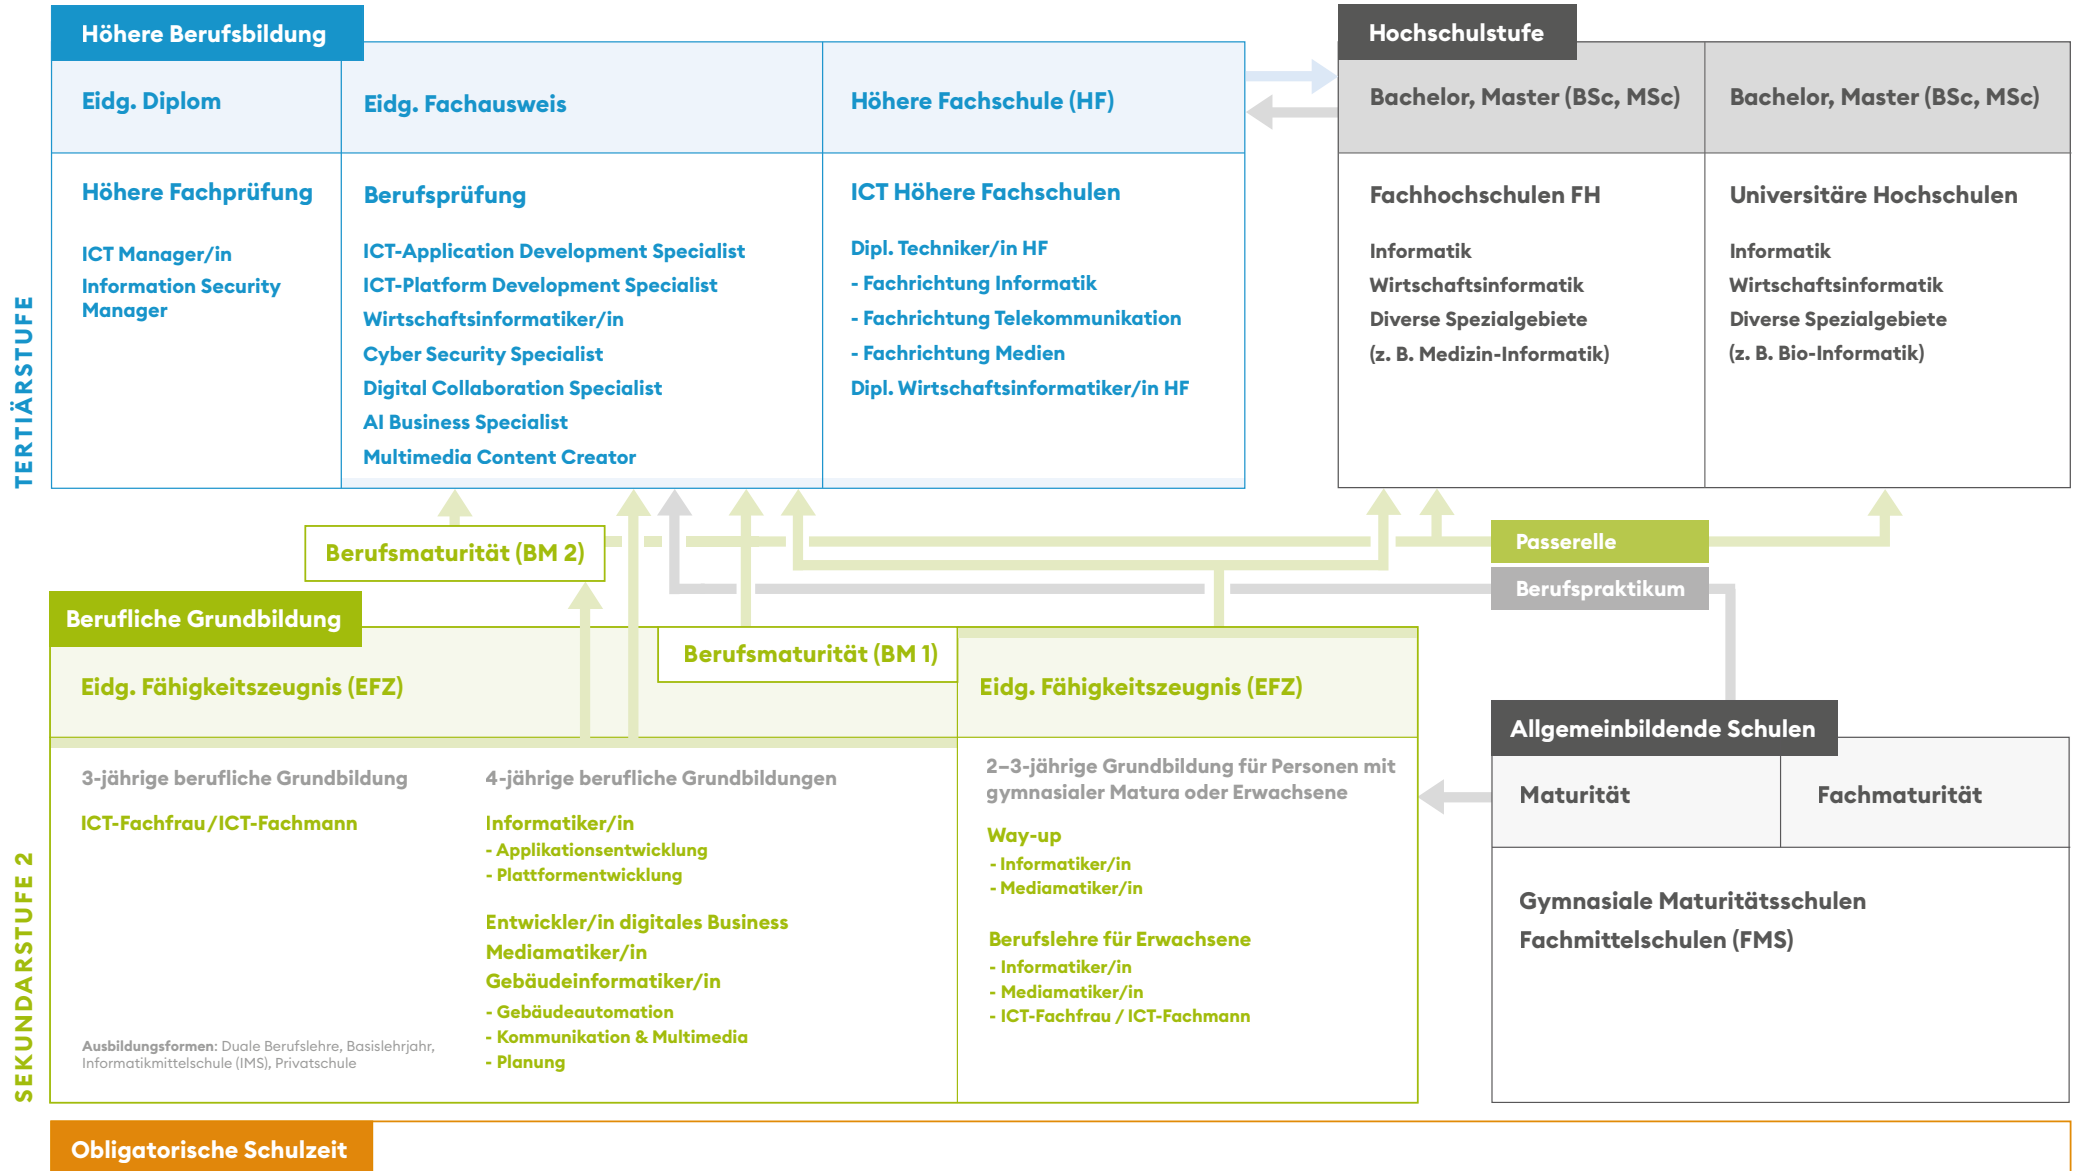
TERTIÄRSTUFE

Höhere Berufsbildung

Eidg. Diplom

Eidg. Fachausweis

Höhere Fachschule (HF)

Höhere Fachprüfung

ICT Manager/in
Information Security Manager

Berufsprüfung

ICT-Application Development Specialist
ICT-Platform Development Specialist
Wirtschaftsinformatiker/in
Cyber Security Specialist
Digital Collaboration Specialist
AI Business Specialist
Multimedia Content Creator

ICT Höhere Fachschulen

Dipl. Techniker/in HF
- Fachrichtung Informatik
- Fachrichtung Telekommunikation
- Fachrichtung Medien
Dipl. Wirtschaftsinformatiker/in HF

Hochschulstufe

Bachelor, Master (BSc, MSc)

Bachelor, Master (BSc, MSc)

Fachhochschulen FH

Informatik
Wirtschaftsinformatik
Diverse Spezialgebiete
(z. B. Medizin-Informatik)

Universitäre Hochschulen

Informatik
Wirtschaftsinformatik
Diverse Spezialgebiete
(z. B. Bio-Informatik)

Berufsmaturität (BM 2)

Passerelle

Berufspraktikum

SEKUNDARSTUFE 2

Berufliche Grundbildung

Berufsmaturität (BM 1)

Eidg. Fähigkeitszeugnis (EFZ)

Eidg. Fähigkeitszeugnis (EFZ)

3-jährige berufliche Grundbildung

ICT-Fachfrau/ICT-Fachmann

4-jährige berufliche Grundbildungen

Informatiker/in
- Applikationsentwicklung
- Plattformentwicklung

Entwickler/in digitales Business
Mediamatiker/in
Gebäudeinformatiker/in
- Gebäudeautomation
- Kommunikation & Multimedia
- Planung

Ausbildungsformen: Duale Berufslehre, Basislehrjahr, Informatikmittelschule (IMS), Privatschule

2–3-jährige Grundbildung für Personen mit gymnasialer Matura oder Erwachsene

Way-up
- Informatiker/in
- Mediamatiker/in

Berufslehre für Erwachsene
- Informatiker/in
- Mediamatiker/in
- ICT-Fachfrau / ICT-Fachmann

Allgemeinbildende Schulen

Maturität

Fachmaturität

Gymnasiale Maturitätsschulen
Fachmittelschulen (FMS)

Obligatorische Schulzeit